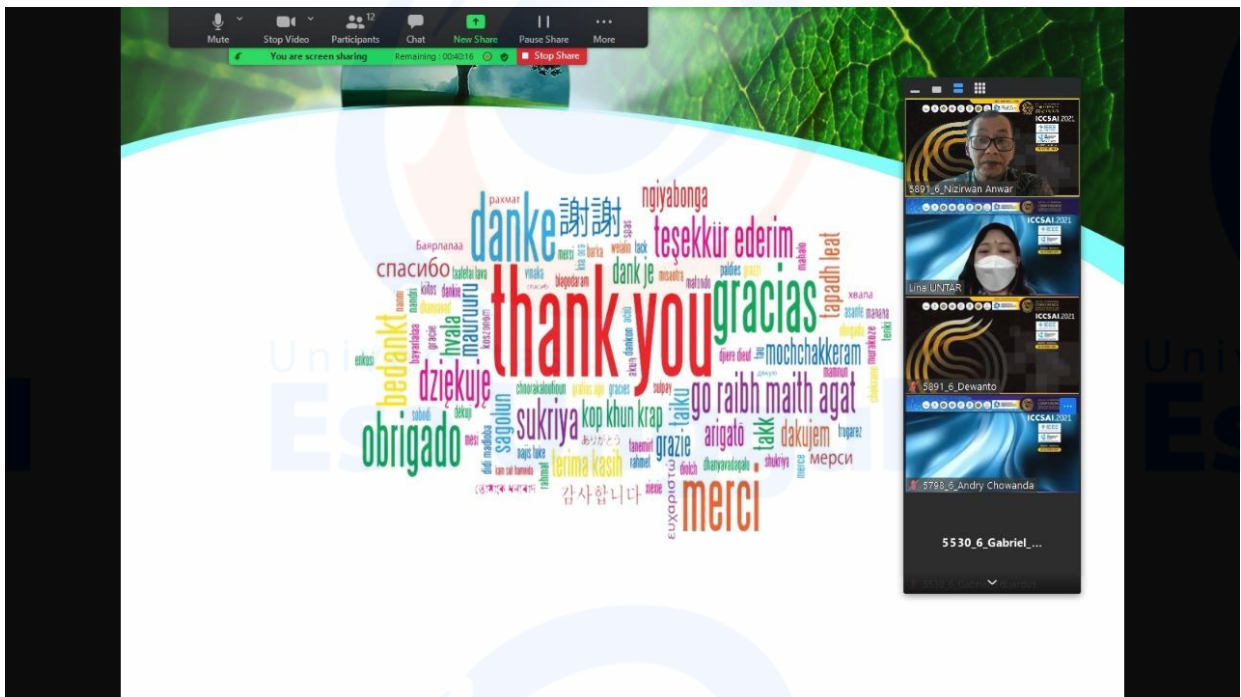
Mute Stop Video 12 Participants Chat New Share Pause Share More

You are screen sharing Remaining : 00:40:16 Stop Share

paxmat danke 謝謝 ngiyabonga teşekkür ederim Баярлалаа спасибо dank je tapadh leat thank you gracias хвала bedankt dziękuję hvala mochchakkeram go raibh maith agat obrigado sukriya kop khun krap takk sagolun arigatō dakujem grazie terima kasih мерси 감사합니다 merci ευχαριστώ

ICCSAI 2021
5891_6_Nizirwan Anwar
ICCSAI 2021
Lina UNTAR
ICCSAI 2021
5891_6_Dewanto
ICCSAI 2021
5798_6_Andry Chowanda
5530_6_Gabriel_...